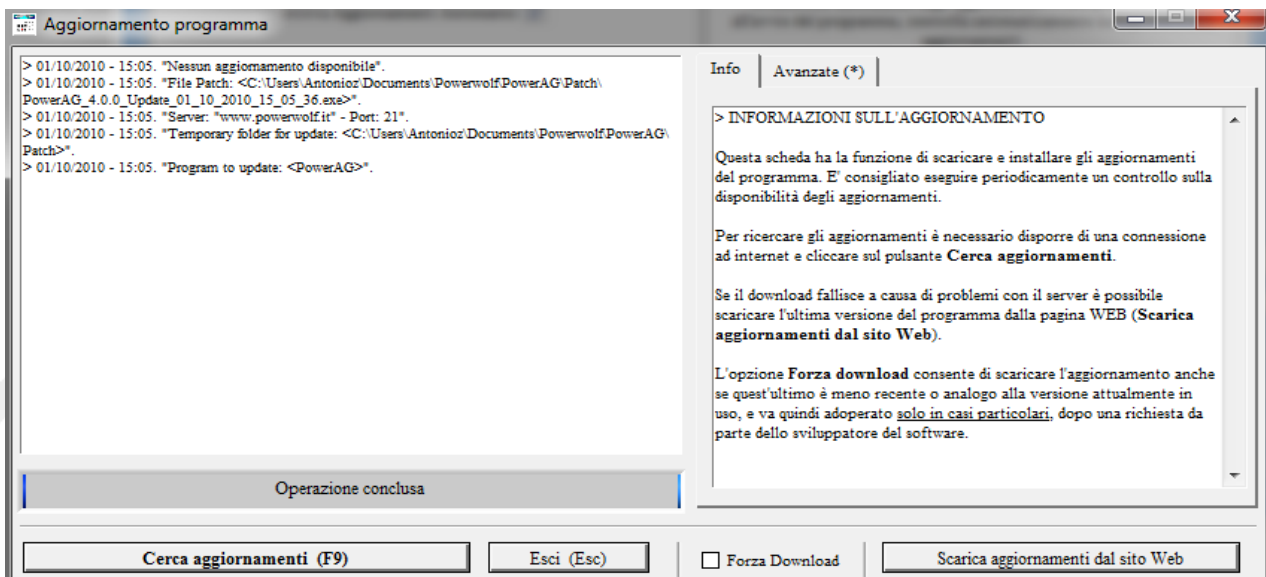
Aggiornamento programma

> 01/10/2010 - 15:05. "Nessun aggiornamento disponibile".
> 01/10/2010 - 15:05. "File Patch: <C:\Users\Antonioz\Documents\Powerwolf\PowerAG\Patch\PowerAG_4.0.0_Update_01_10_2010_15_05_36.exe>".
> 01/10/2010 - 15:05. "Server: "www.powerwolf.it" - Port: 21".
> 01/10/2010 - 15:05. "Temporary folder for update: <C:\Users\Antonioz\Documents\Powerwolf\PowerAG\Patch>".
> 01/10/2010 - 15:05. "Program to update: <PowerAG>".

Operazione conclusa

Info | Avanzate (*)

> INFORMAZIONI SULL'AGGIORNAMENTO

Questa scheda ha la funzione di scaricare e installare gli aggiornamenti del programma. E' consigliato eseguire periodicamente un controllo sulla disponibilità degli aggiornamenti.

Per ricercare gli aggiornamenti è necessario disporre di una connessione ad internet e cliccare sul pulsante Cerca aggiornamenti.

Se il download fallisce a causa di problemi con il server è possibile scaricare l'ultima versione del programma dalla pagina WEB (Scarica aggiornamenti dal sito Web).

L'opzione Forza download consente di scaricare l'aggiornamento anche se quest'ultimo è meno recente o analogo alla versione attualmente in uso, e va quindi adoperato solo in casi particolari, dopo una richiesta da parte dello sviluppatore del software.

Cerca aggiornamenti (F9)
Esci (Esc)
Forza Download
Scarica aggiornamenti dal sito Web